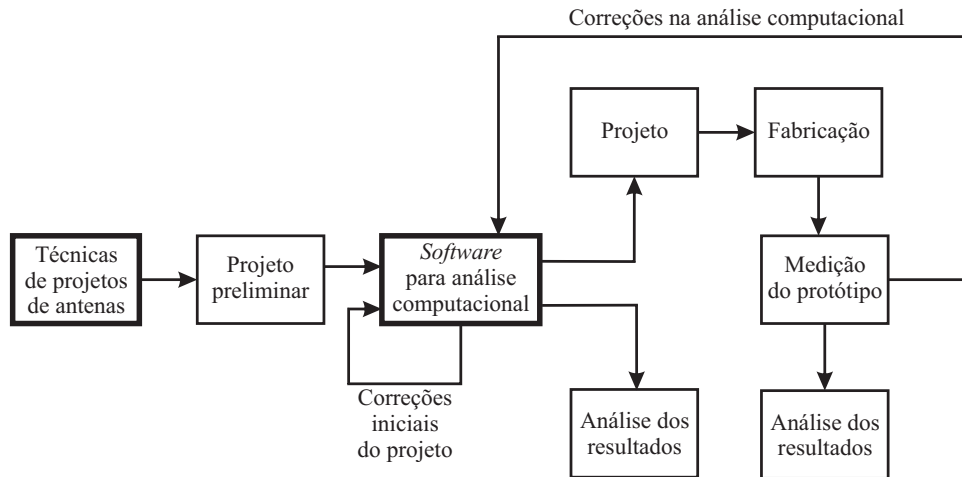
Correções na análise computacional

Técnicas de projetos de antenas

Projeto preliminar

*Software* para análise computacional

Projeto

Fabricação

Medição do protótipo

Correções iniciais do projeto

Análise dos resultados

Análise dos resultados